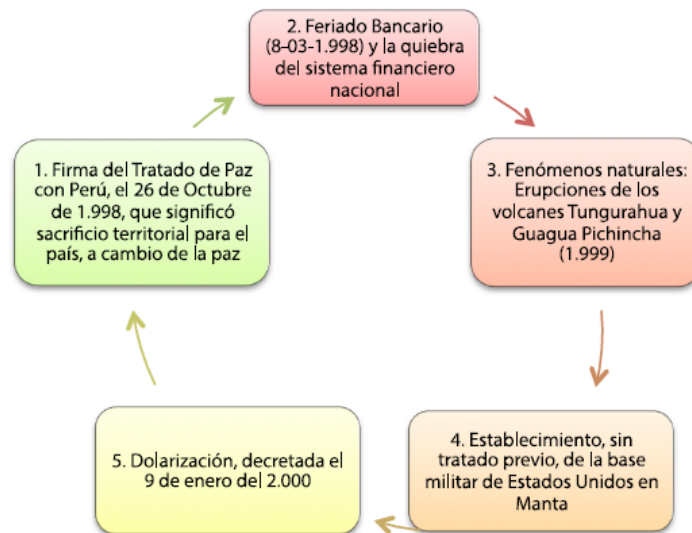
2. Feriado Bancario (8-03-1.998) y la quiebra del sistema financiero nacional

3. Fenómenos naturales: Erupciones de los volcanes Tungurahua y Guagua Pichincha (1.999)

4. Establecimiento, sin tratado previo, de la base militar de Estados Unidos en Manta

5. Dolarización, decretada el 9 de enero del 2.000

1. Firma del Tratado de Paz con Perú, el 26 de Octubre de 1.998, que significó sacrificio territorial para el país, a cambio de la paz